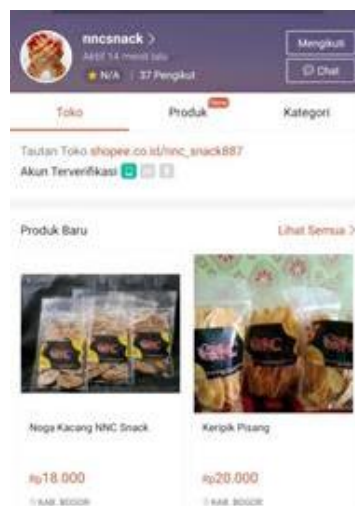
nncsnack >
Aktif 14 menit lalu
★ N/A | 37 Pengikut

Mengikuti
Chat

Toko
Produk New
Kategori

Tautan Toko shopee.co.id/nnc_snack887
Akun Terverifikasi

Produk Baru
Lihat Semua >

Noga Kacang NNC Snack
Rp18.000
KAB. BOGOR

Keripik Pisang
Rp20.000
KAB. BOGOR